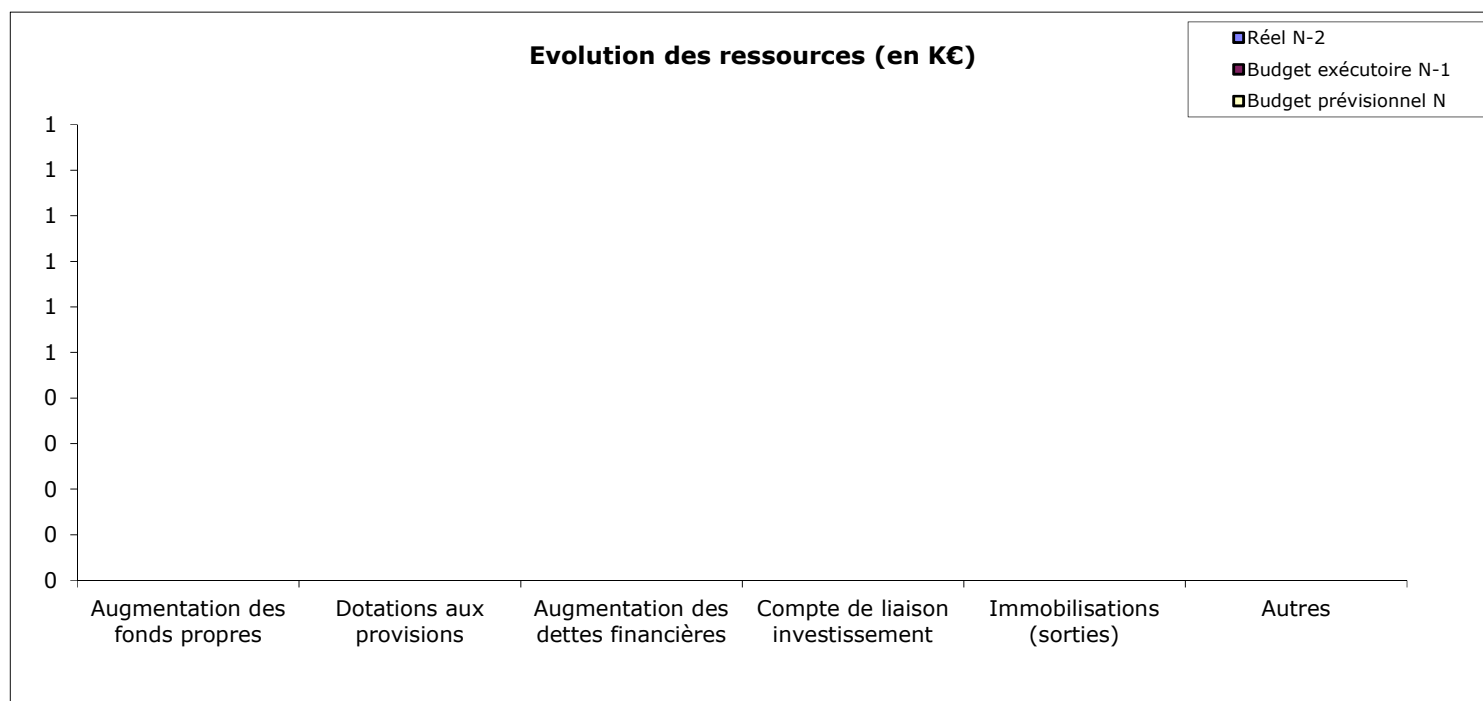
Evolution des ressources (en K€)

Réel N-2
Budget exécutoire N-1
Budget prévisionnel N

1
1
1
1
1
1
0
0
0
0
0

Augmentation des fonds propres
Dotations aux provisions
Augmentation des dettes financières
Compte de liaison investissement
Immobilisations (sorties)
Autres